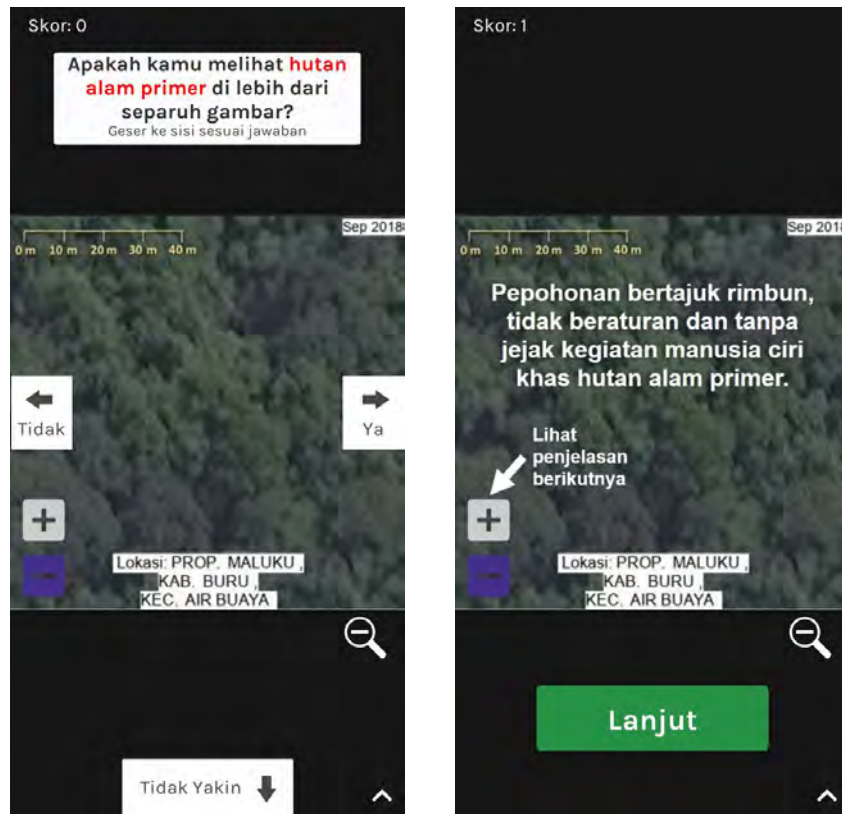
Skor: 0

Apakah kamu melihat hutan alam primer di lebih dari separuh gambar?
Geser ke sisi sesuai jawaban

Sep 2018

0 m 10 m 20 m 30 m 40 m

Tidak

Ya

+

−

Lokasi: PROP. MALUKU , KAB. BURU , KEC. AIR BUAYA

Tidak Yakin

Skor: 1

Sep 2018

0 m 10 m 20 m 30 m 40 m

Pepohonan bertajuk rimbun, tidak beraturan dan tanpa jejak kegiatan manusia ciri khas hutan alam primer.

Lihat penjelasan berikutnya

+

−

Lokasi: PROP. MALUKU , KAB. BURU , KEC. AIR BUAYA

Lanjut